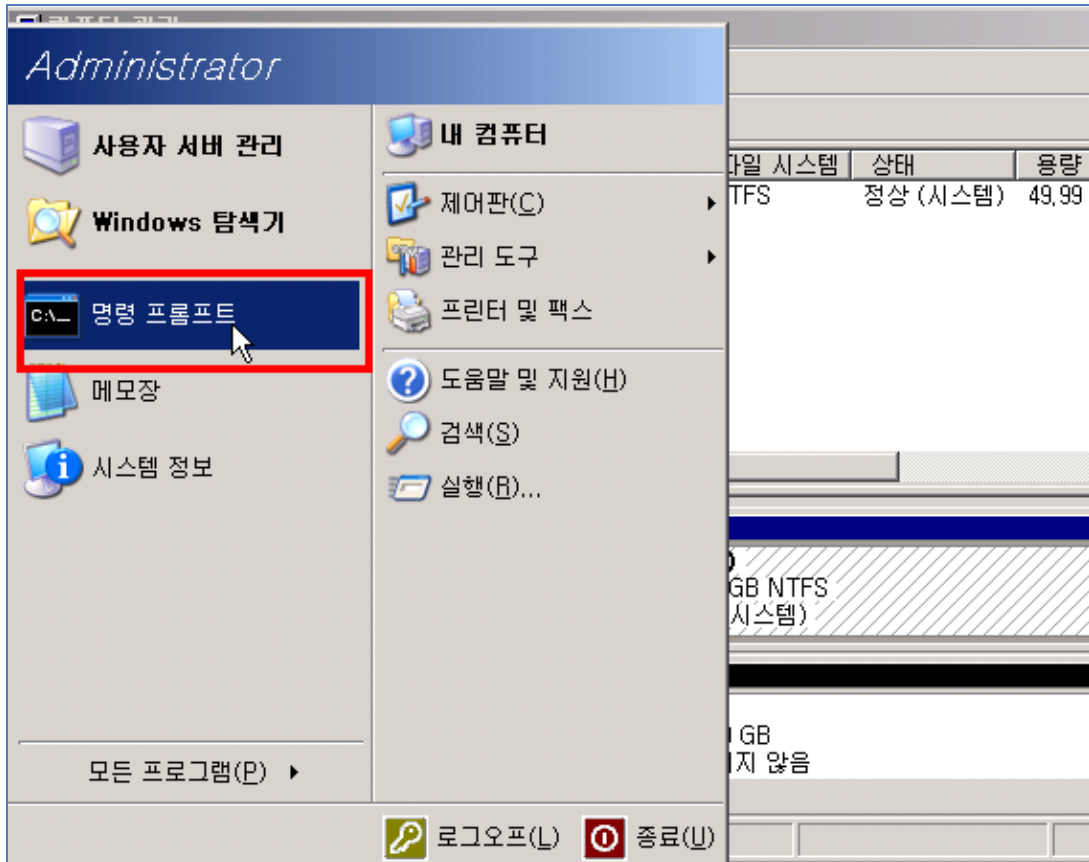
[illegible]

Administrator

사용자 서버 관리

Windows 탐색기

명령 프롬프트

메모장

시스템 정보

모든 프로그램(P)

내 컴퓨터

제어판(C)

관리 도구

프린터 및 팩스

도움말 및 지원(H)

검색(S)

실행(R)...

로그오프(L)

종료(U)

파일 시스템 | 상태 | 용량
TFS | 정상 (시스템) | 49.99

GB NTFS
시스템)

GB
지 않음